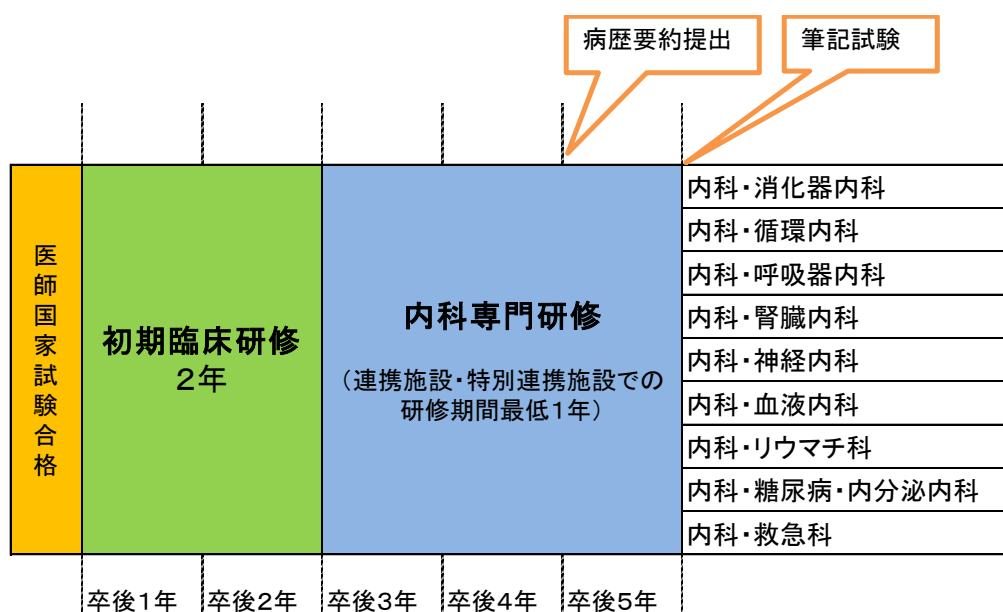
病歴要約提出

筆記試験

医師国家試験合格

初期臨床研修
2年

内科専門研修

（連携施設・特別連携施設での研修期間最低1年）

内科・消化器内科
内科・循環内科
内科・呼吸器内科
内科・腎臓内科
内科・神経内科
内科・血液内科
内科・リウマチ科
内科・糖尿病・内分泌内科
内科・救急科

卒後1年
卒後2年
卒後3年
卒後4年
卒後5年